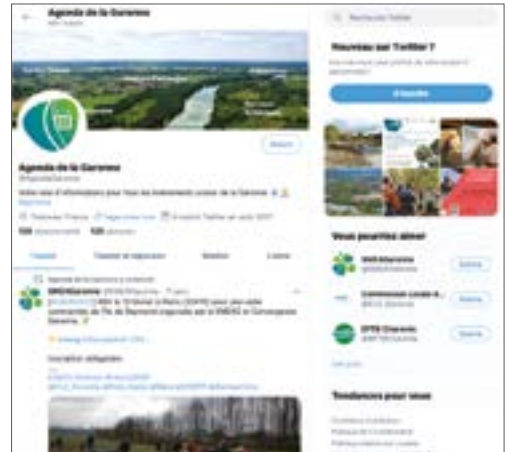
Agenda de la Garonne

Agenda de la Garonne

Nouveau sur Twitter ?

S'inscrire

Vous pourriez aimer

SMEAGaronne

Suivre

Commission Locale d...

Suivre

EPTB Charente

Suivre

Tendances pour vous

Tweets

Tweets et réponses

Médias

J'aime

SMEAGaronne

Inscription obligatoire

Recherche Twitter

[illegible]